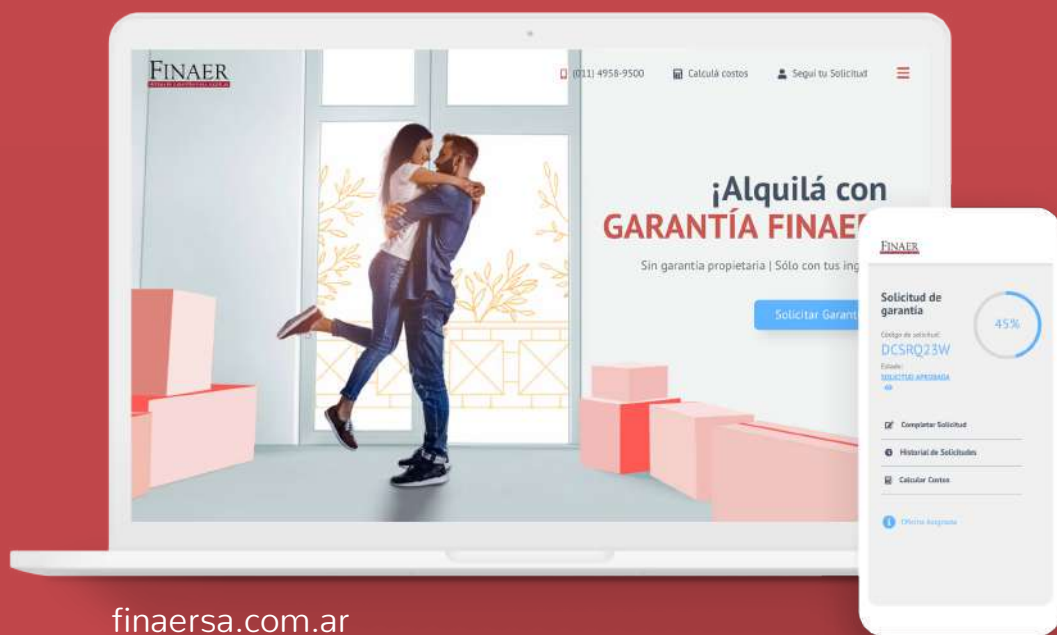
FINAER
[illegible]

(011) 4958-9500 Calculá costos Seguí tu Solicitud

¡Alquilá con GARANTÍA FINAE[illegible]

Sin garantía propietaria | Sólo con tus ing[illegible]

Solicitar Garant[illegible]

FINAER

Solicitud de garantía

45%

Código de solicitud:
DCSRQ23W
Estado:
SOLICITUD APROBADA

Completar Solicitud
Historial de Solicitudes
Calcular Costos

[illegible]

finaersa.com.ar